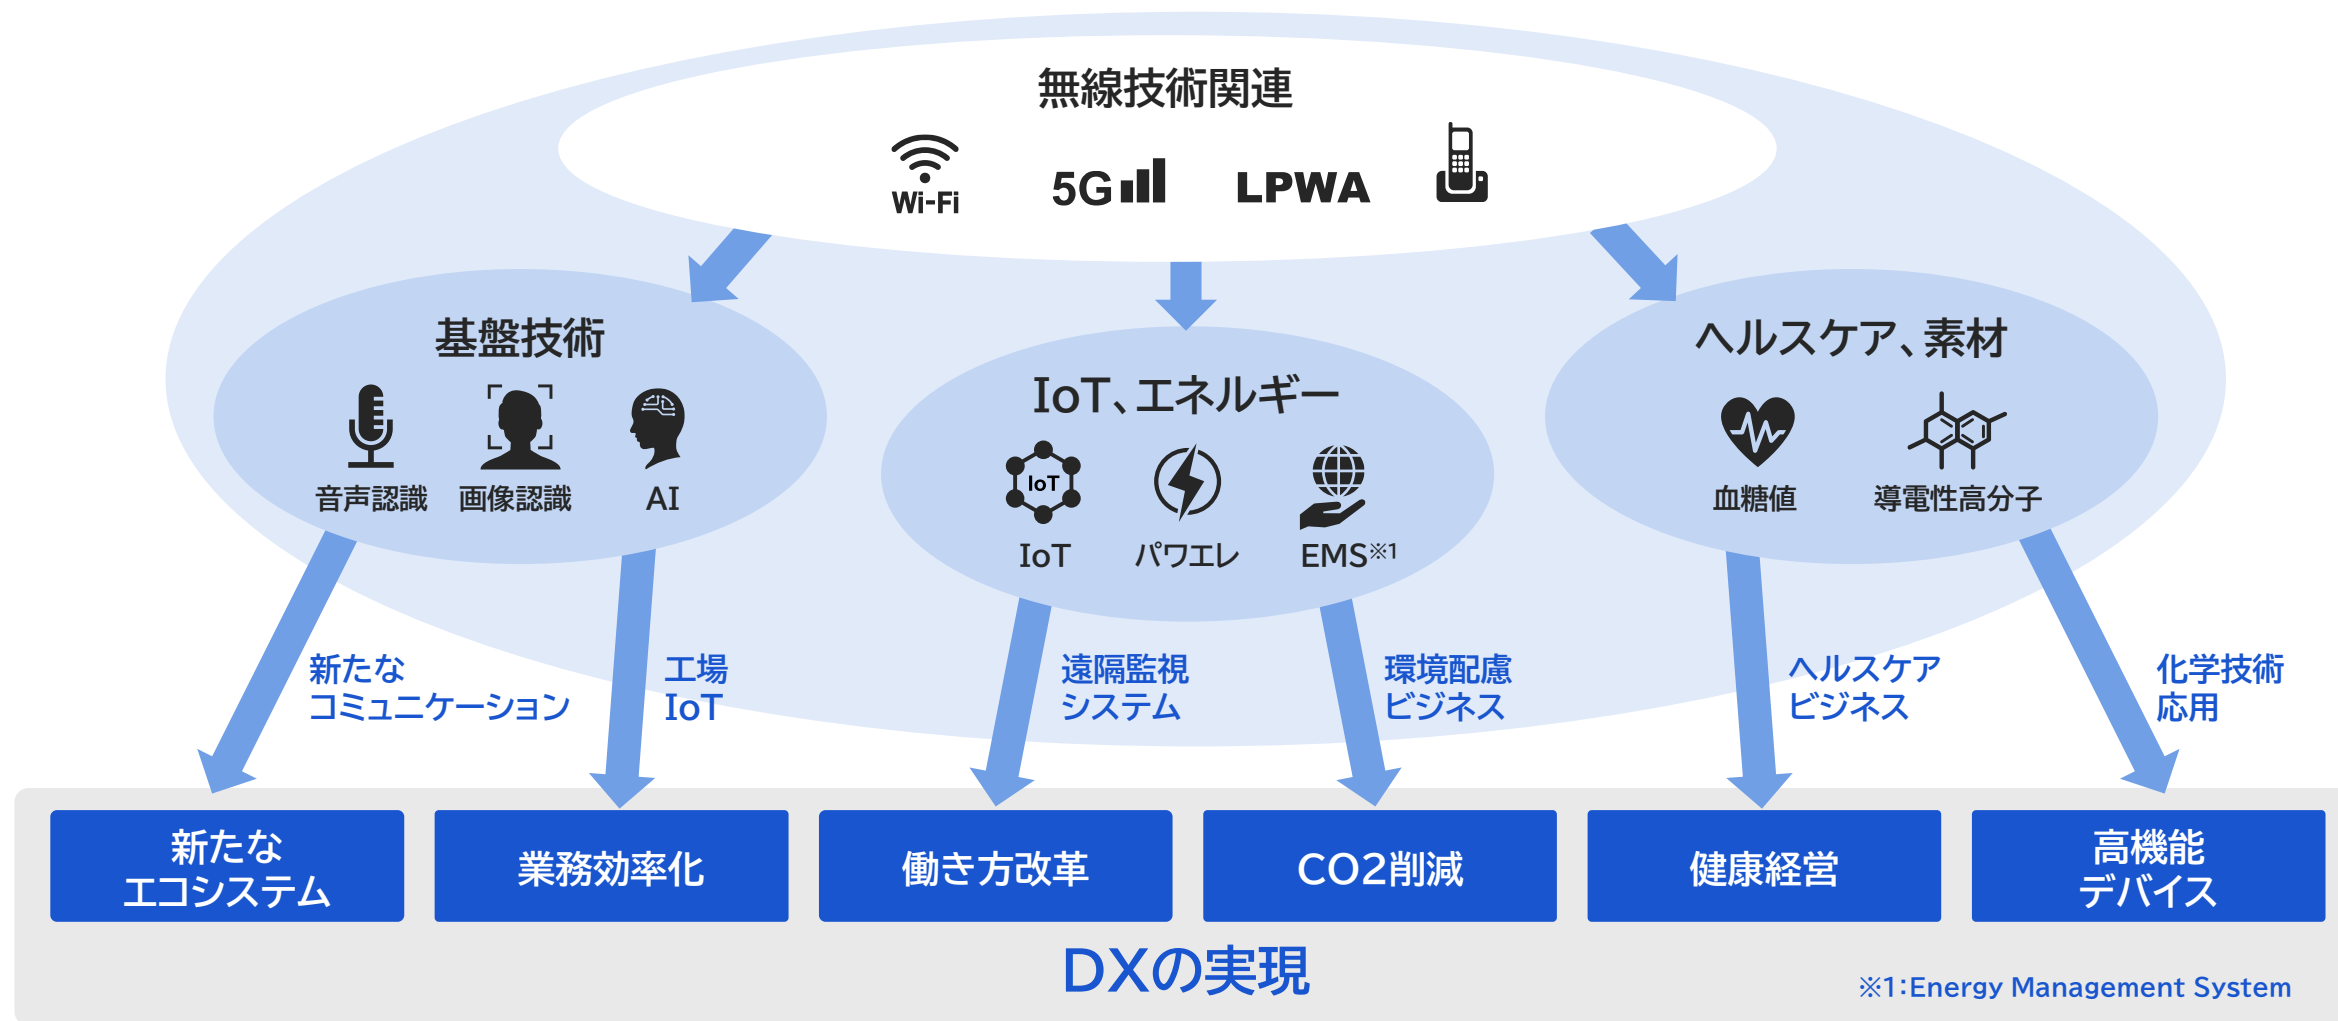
無線技術関連

Wi-Fi 5G LPWA

基盤技術

音声認識 画像認識 AI

IoT、エネルギー

IoT IoT パワエレ EMS※1

ヘルスケア、素材

血糖値 導電性高分子

新たなコミュニケーション

工場IoT

遠隔監視システム

環境配慮ビジネス

ヘルスケアビジネス

化学技術応用

新たなエコシステム

業務効率化

働き方改革

CO2削減

健康経営

高機能デバイス

DXの実現

※1:Energy Management System